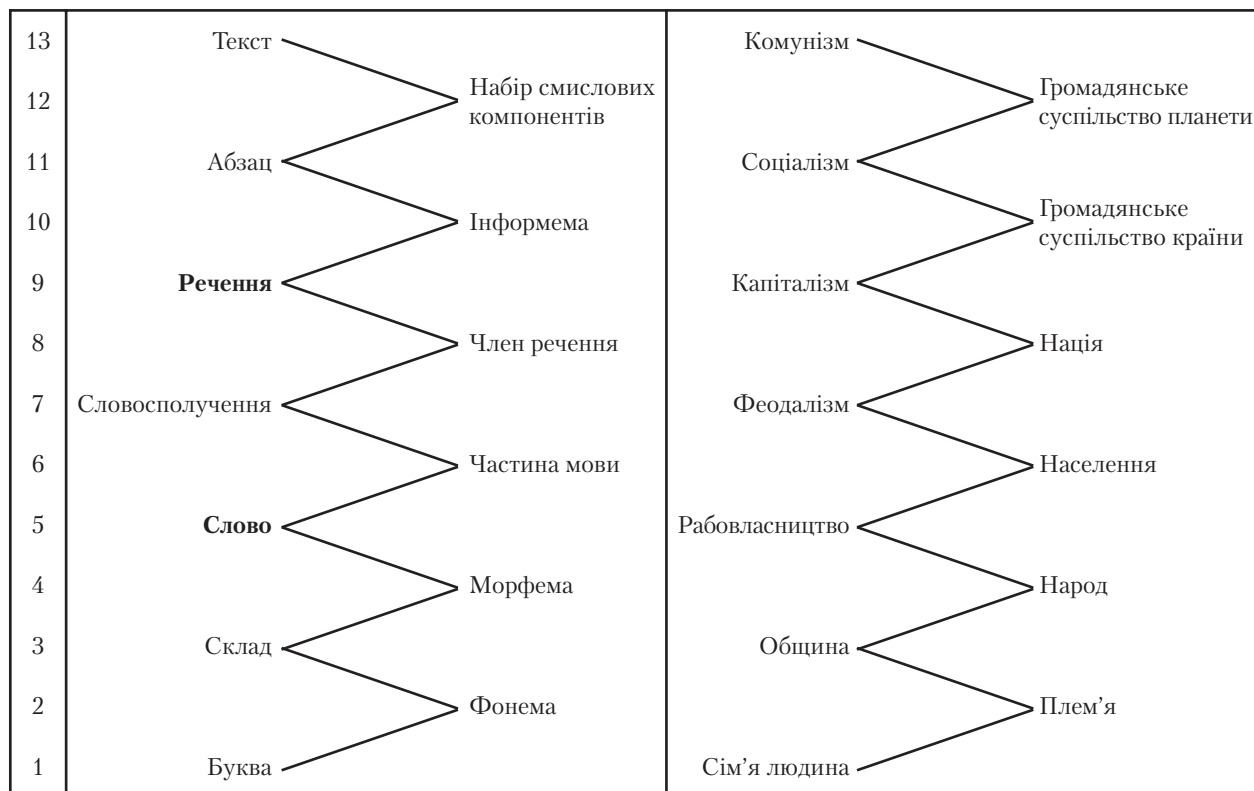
| | | |
|---|---|---|
| 13 | Текст | Комунізм |
| 12 | Набір смислових компонентів | Громадянське суспільство планети |
| 11 | Абзац | Соціалізм |
| 10 | Інформема | Громадянське суспільство країни |
| 9 | **Речення** | Капіталізм |
| 8 | Член речення | Нація |
| 7 | Словосполучення | Феодалізм |
| 6 | Частина мови | Населення |
| 5 | **Слово** | Рабовласництво |
| 4 | Морфема | Народ |
| 3 | Склад | Община |
| 2 | Фонема | Плем'я |
| 1 | Буква | Сім'я людина |